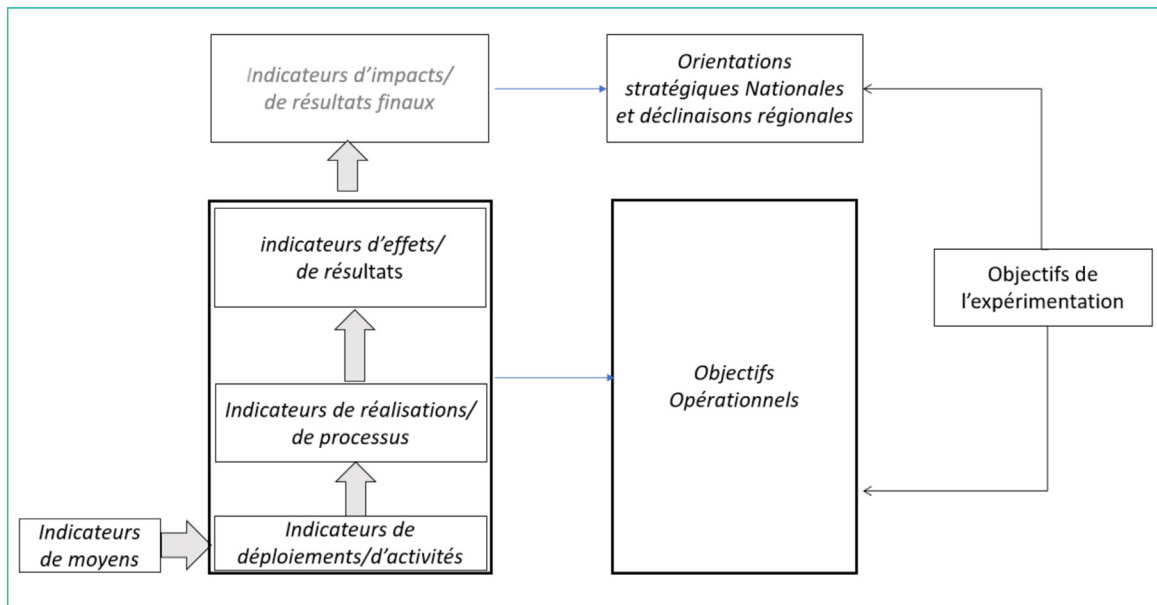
Indicateurs d'impacts/ de résultats finaux

Orientations stratégiques Nationales et déclinaisons régionales

indicateurs d'effets/ de résultats

Indicateurs de réalisations/ de processus

Indicateurs de déploiements/d'activités

Indicateurs de moyens

Objectifs Opérationnels

Objectifs de l'expérimentation